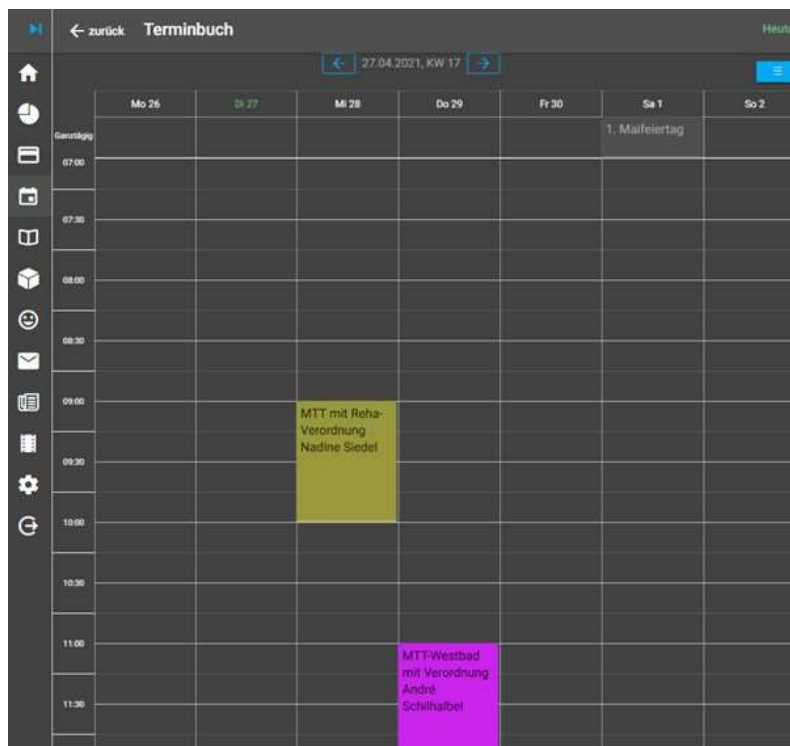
← zurück Terminbuch

Heut

← 27.04.2021, KW 17 →

| | Mo 26 | Di 27 | Mi 28 | Do 29 | Fr 30 | Sa 1 | So 2 |
|---|---|---|---|---|---|---|---|
| Ganztägig | | | | | | 1. Maifeiertag | |
| 07:00 | | | | | | | |
| 07:30 | | | | | | | |
| 08:00 | | | | | | | |
| 08:30 | | | | | | | |
| 09:00 | | | MTT mit Reha-Verordnung Nadine Siedel | | | | |
| 09:30 | | | | | | | |
| 10:00 | | | | | | | |
| 10:30 | | | | | | | |
| 11:00 | | | | MTT-Westbad mit Verordnung André Schilhalbel | | | |
| 11:30 | | | | | | | |